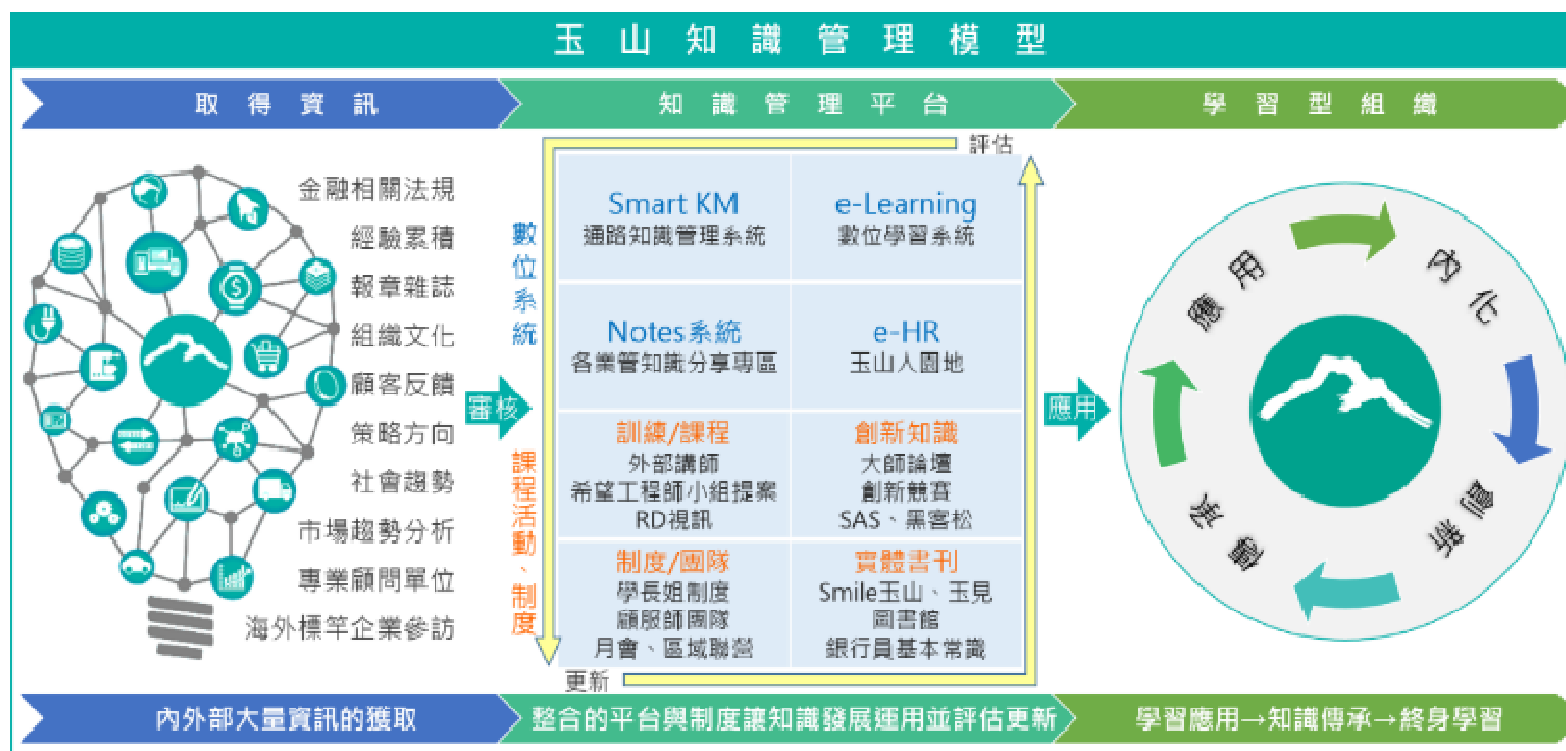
玉山知識管理模型

取得資訊

知識管理平台

學習型組織

金融相關法規
經驗累積
報章雜誌
組織文化
顧客反饋
策略方向
社會趨勢
市場趨勢分析
專業顧問單位
海外標竿企業參訪

評估

數位系統

審核

課程活動、制度

更新

| Smart KM 通路知識管理系統 | e-Learning 數位學習系統 |
|---|---|
| Notes系統 各業管知識分享專區 | e-HR 玉山人園地 |
| 訓練/課程 外部講師 希望工程師小組提案 RD視訊 | 創新知識 大師論壇 創新競賽 SAS、黑客松 |
| 制度/團隊 學長姐制度 顧服師團隊 月會、區域聯誼 | 實體書刊 Smile玉山、玉見 圖書館 銀行員基本常識 |

應用

應用
內化
創新
傳承

內外部大量資訊的獲取

整合的平台與制度讓知識發展運用並評估更新

學習應用→知識傳承→終身學習